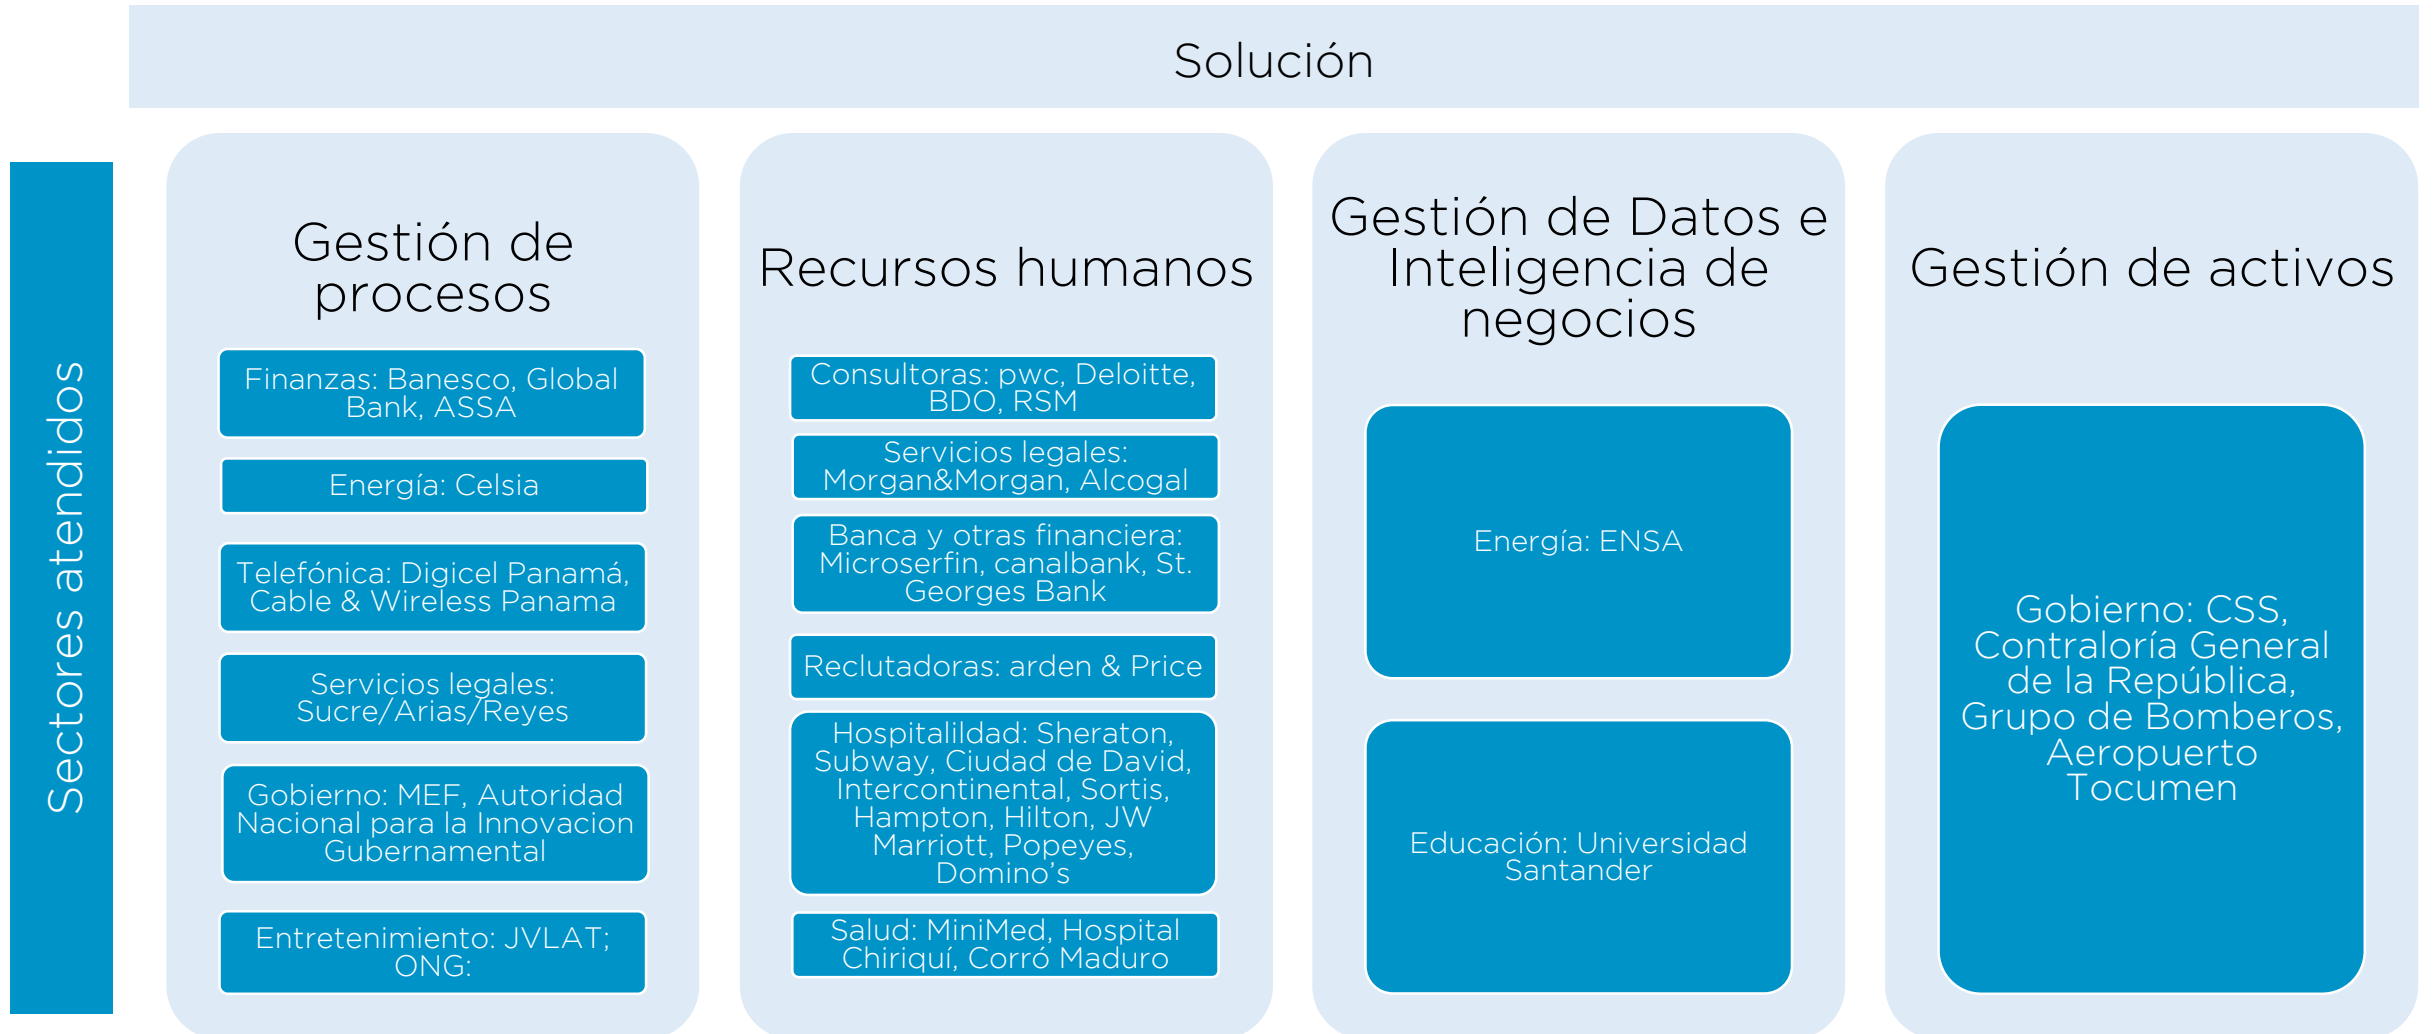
Solución

Sectores atendidos

Gestión de procesos

Finanzas: Banesco, Global Bank, ASSA

Energía: Celsia

Telefónica: Digicel Panamá, Cable & Wireless Panama

Servicios legales: Sucre/Arias/Reyes

Gobierno: MEF, Autoridad Nacional para la Innovacion Gubernamental

Entretenimiento: JVLAT; ONG:

Recursos humanos

Consultoras: pwc, Deloitte, BDO, RSM

Servicios legales: Morgan&Morgan, Alcogal

Banca y otras financiera: Microserfin, canalbank, St. Georges Bank

Reclutadoras: arden & Price

Hospitalildad: Sheraton, Subway, Ciudad de David, Intercontinental, Sortis, Hampton, Hilton, JW Marriott, Popeyes, Domino's

Salud: MiniMed, Hospital Chiriquí, Corró Maduro

Gestión de Datos e Inteligencia de negocios

Energía: ENSA

Educación: Universidad Santander

Gestión de activos

Gobierno: CSS, Contraloría General de la República, Grupo de Bomberos, Aeropuerto Tocumen